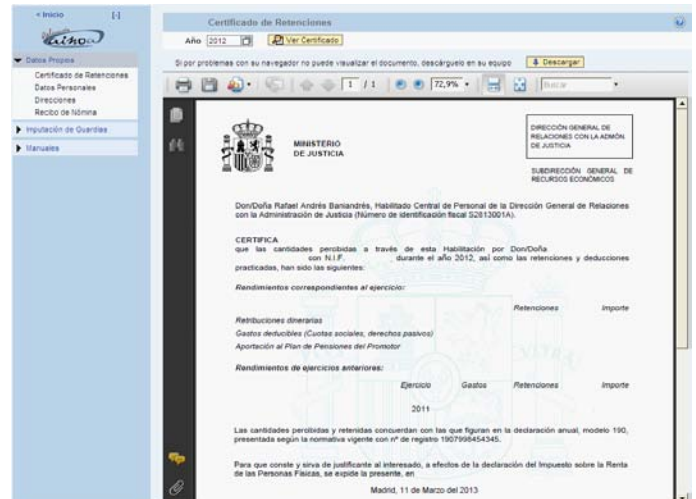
« Inicio [-]

Aihoa

Datos Propios
Certificado de Retenciones
Datos Personales
Direcciones
Recibo de Nómina

Imputación de Guardias

Manuales

Certificado de Retenciones

Año 2012 Ver Certificado

Si por problemas con su navegador no puede visualizar el documento, descárguelo en su equipo Descargar

1 / 1 72,9% Buscar

MINISTERIO DE JUSTICIA

DIRECCIÓN GENERAL DE RELACIONES CON LA ADMÓN. DE JUSTICIA

SUBDIRECCIÓN GENERAL DE RECURSOS ECONÓMICOS

Don/Doña Rafael Andrés Baniandrés, Habilitado Central de Personal de la Dirección General de Relaciones con la Administración de Justicia (Número de identificación fiscal S2813001A).

CERTIFICA
que las cantidades percibidas a través de esta Habilitación por Don/Doña con N.I.F. durante el año 2012, así como las retenciones y deducciones practicadas, han sido las siguientes:

Rendimientos correspondientes al ejercicio:

Retenciones Importe

Retribuciones dinerarias
Gastos deducibles (Cuotas sociales, derechos pasivos)
Aportación al Plan de Pensiones del Promotor

Rendimientos de ejercicios anteriores:

Ejercicio Gastos Retenciones Importe

2011

Las cantidades percibidas y retenidas concuerdan con las que figuran en la declaración anual, modelo 190, presentada según la normativa vigente con nº de registro 1907998454345.

Para que conste y sirva de justificante al interesado, a efectos de la declaración del Impuesto sobre la Renta de las Personas Físicas, se expide la presente, en

Madrid, 11 de Marzo del 2013